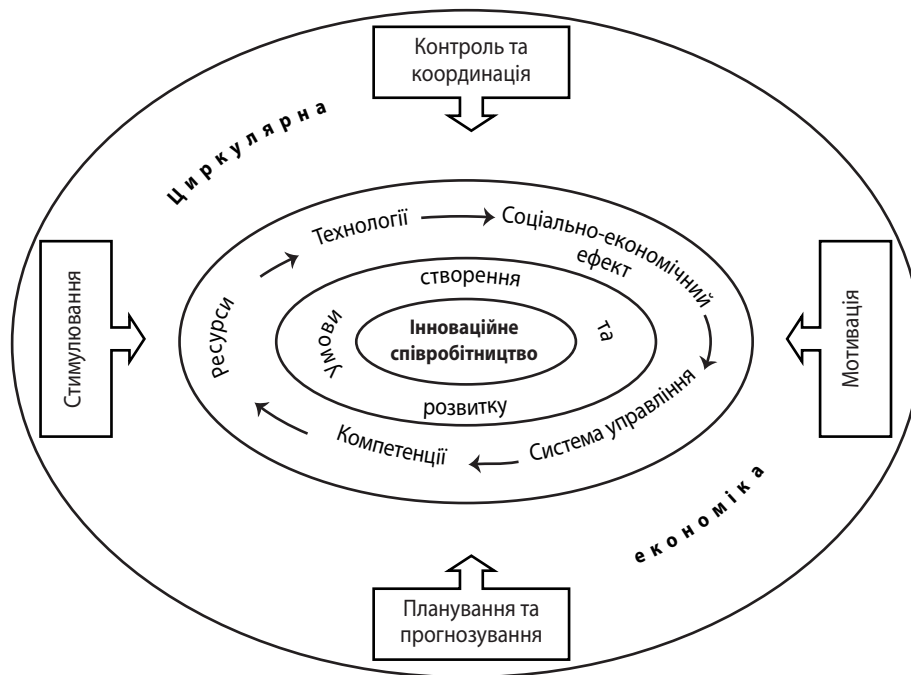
Контроль та координація

Циркулярна

Стимулювання

Технології

Соціально-економічний ефект

ресурси

створення

Умови

Інноваційне співробітництво

та

розвитку

Мотивація

Компетенції

Система управління

економіка

Планування та прогнозування